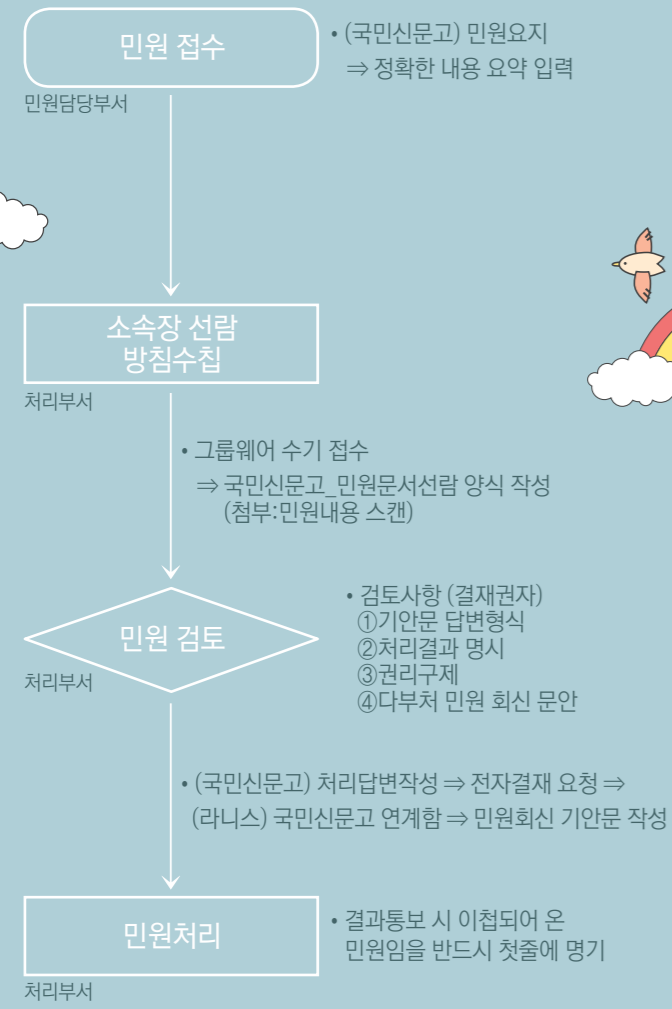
민원 접수

민원담당부서

• (국민신문고) 민원요지
⇒ 정확한 내용 요약 입력

소속장 선람
방침수칩

처리부서

• 그룹웨어 수기 접수
⇒ 국민신문고_민원문서선람 양식 작성
(첨부:민원내용 스캔)

민원 검토

처리부서

• 검토사항 (결재권자)
①기안문 답변형식
②처리결과 명시
③권리구제
④다부처 민원 회신 문안

• (국민신문고) 처리답변작성 ⇒ 전자결재 요청 ⇒
(라니스) 국민신문고 연계함 ⇒ 민원회신 기안문 작성

민원처리

처리부서

• 결과통보 시 이첩되어 온
민원임을 반드시 첫줄에 명기